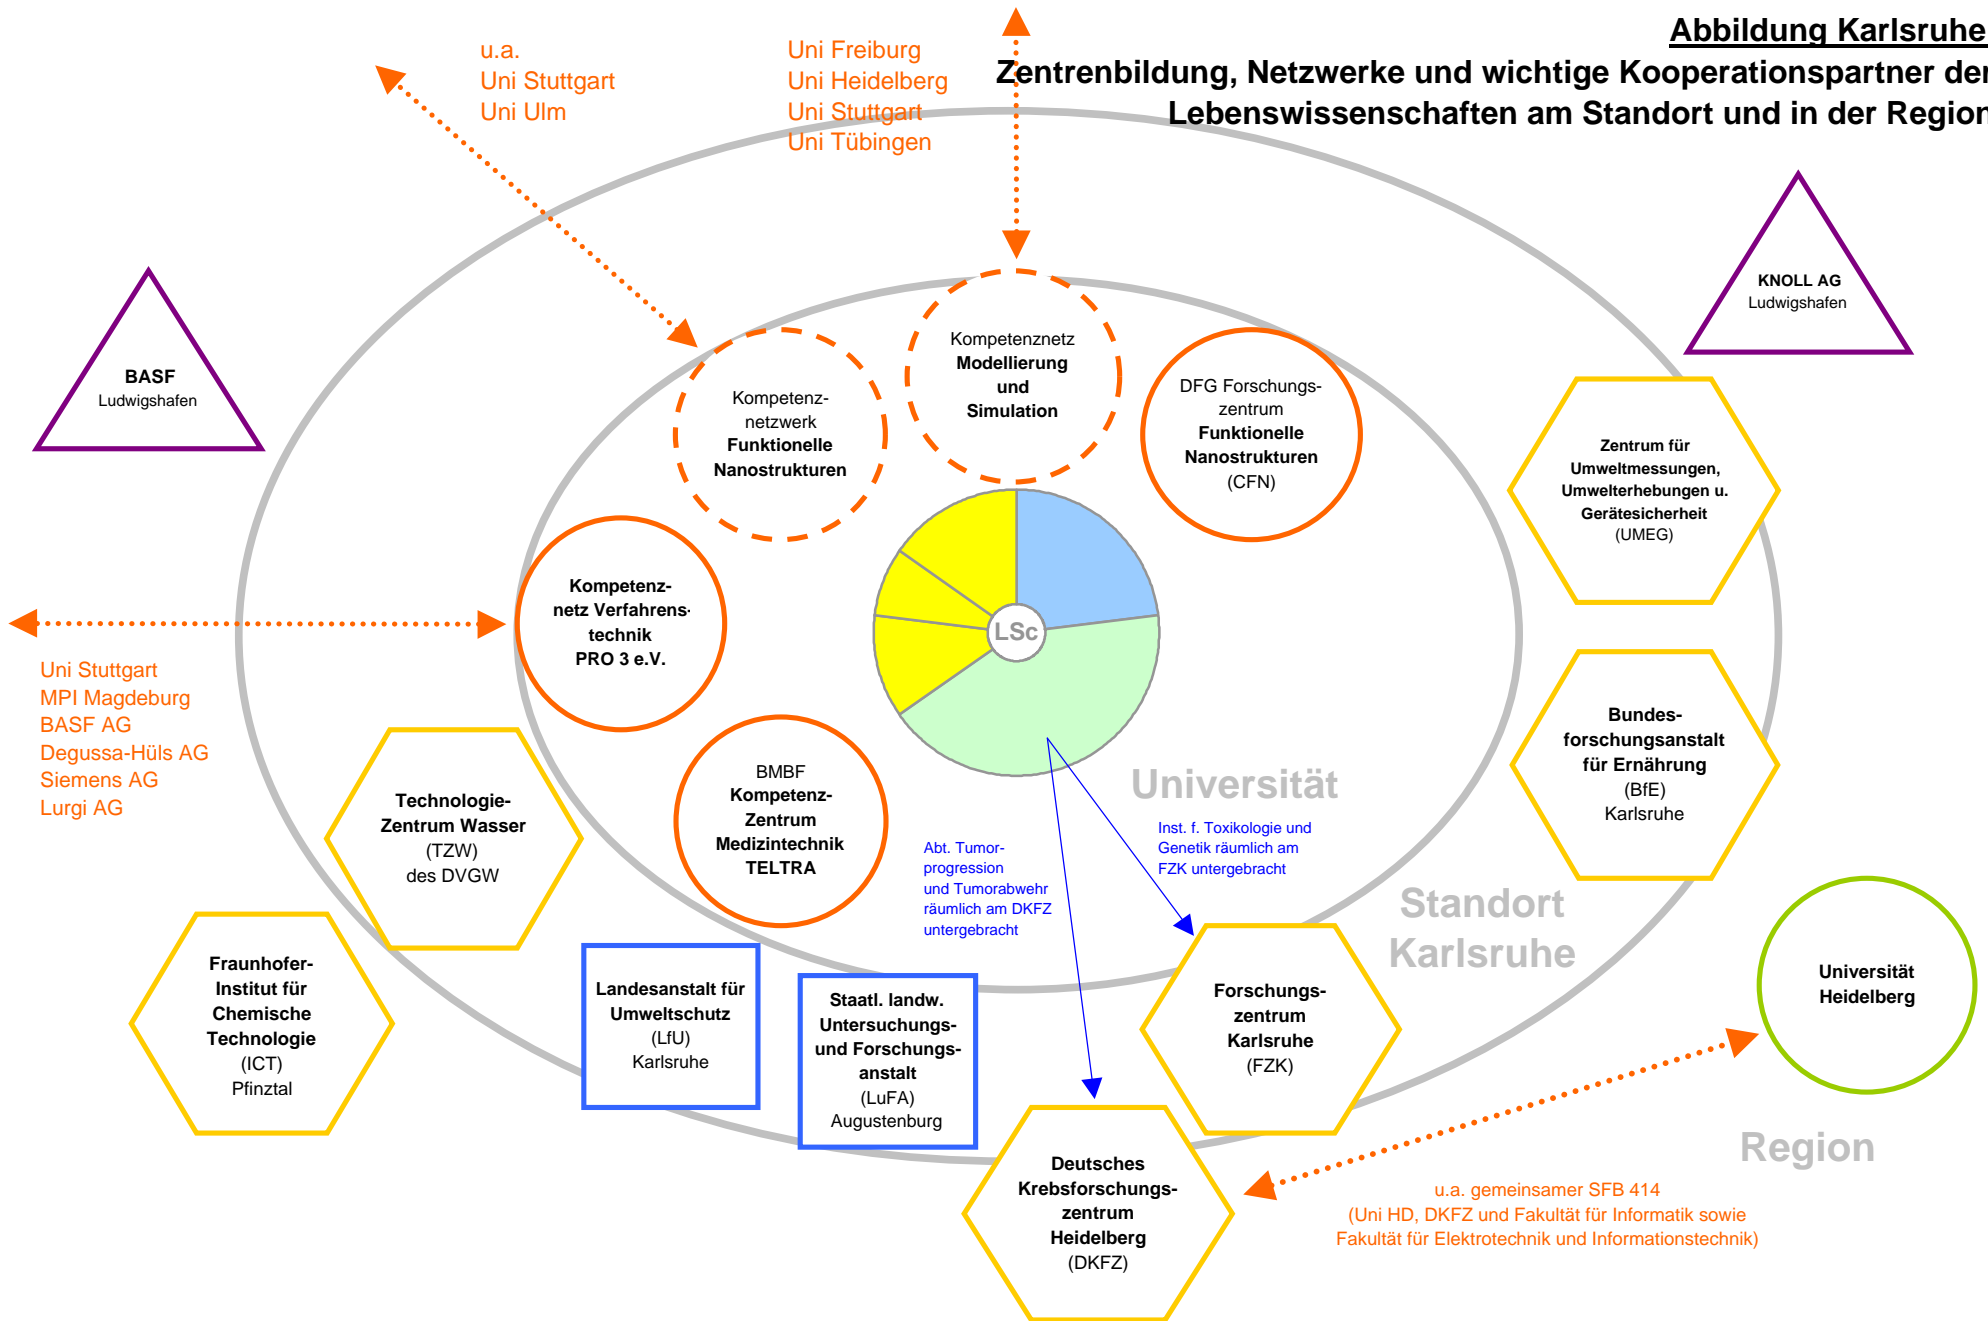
Abbildung Karlsruhe
Zentrenbildung, Netzwerke und wichtige Kooperationspartner der Lebenswissenschaften am Standort und in der Region

u.a.
Uni Stuttgart
Uni Ulm

Uni Freiburg
Uni Heidelberg
Uni Stuttgart
Uni Tübingen

KNOLL AG
Ludwigshafen

BASF
Ludwigshafen

Kompetenznetzwerk
Funktionelle Nanostrukturen

Kompetenznetz
Modellierung und Simulation

DFG Forschungszentrum
Funktionelle Nanostrukturen
(CFN)

Zentrum für Umweltmessungen, Umwelterhebungen u. Gerätesicherheit
(UMEG)

Kompetenznetz Verfahrenstechnik PRO 3 e.V.

LSc

Uni Stuttgart
MPI Magdeburg
BASF AG
Degussa-Hüls AG
Siemens AG
Lurgi AG

Technologie-Zentrum Wasser
(TZW)
des DVGW

BMBF
Kompetenz-Zentrum Medizintechnik TELTRA

Universität

Bundesforschungsanstalt für Ernährung
(BfE)
Karlsruhe

Abt. Tumorprogression und Tumorabwehr räumlich am DKFZ untergebracht

Inst. f. Toxikologie und Genetik räumlich am FZK untergebracht

Standort Karlsruhe

Fraunhofer-Institut für Chemische Technologie
(ICT)
Pfinztal

Landesanstalt für Umweltschutz
(LfU)
Karlsruhe

Staatl. landw. Untersuchungs- und Forschungsanstalt
(LuFA)
Augustenburg

Forschungszentrum Karlsruhe
(FZK)

Universität Heidelberg

Deutsches Krebsforschungszentrum Heidelberg
(DKFZ)

Region

u.a. gemeinsamer SFB 414
(Uni HD, DKFZ und Fakultät für Informatik sowie Fakultät für Elektrotechnik und Informationstechnik)